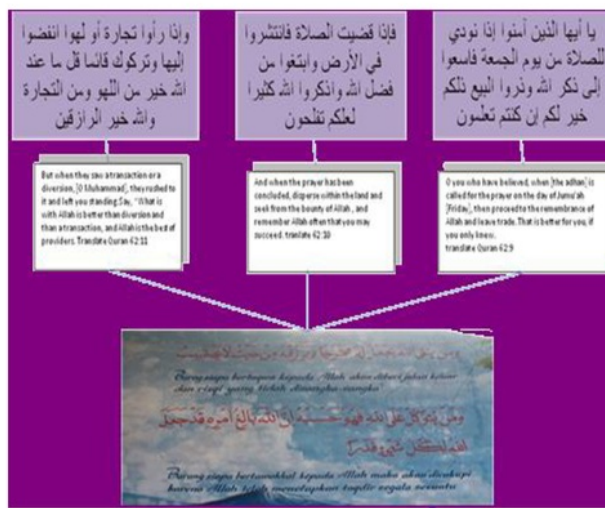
يا أيها الذين آمنوا إذا نودي للصلاة من يوم الجمعة فاسعوا إلى ذكر الله وذروا البيع ذلكم خير لكم إن كنتم تعلمون

فإذا قضيت الصلاة فانتشروا في الأرض وابتغوا من فضل الله واذكروا الله كثيرا لعلكم تفلحون

وإذا رأوا تجارة أو لهوا انفضوا إليها وتركوك قائما قل ما عند الله خير من اللهو ومن التجارة والله خير الرازقين

O you who have believed, when [the adhan] is called for the prayer on the day of Jumu'ah [Friday], then proceed to the remembrance of Allah and leave trade. That is better for you, if you only knew. translate Quran 62:9

And when the prayer has been concluded, disperse within the land and seek from the bounty of Allah, and remember Allah often that you may succeed. translate 62:10

But when they saw a transaction or a diversion, [O Muhammad], they rushed to it and left you standing. Say, "What is with Allah is better than diversion and than a transaction, and Allah is the best of providers. Translate Quran 62:11

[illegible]

Barang siapa bertaqwa kepada Allah niscaya akan diberi jalan keluar dan rizqi yang tidak disangka-sangka

ومن يتوكل على الله فهو حسبه إن الله بالغ أمره قد جعل الله لكل شيء قدرا

Barang siapa bertawakkal kepada Allah maka akan dicukupi karena Allah telah menetapkan taqdir segala sesuatu